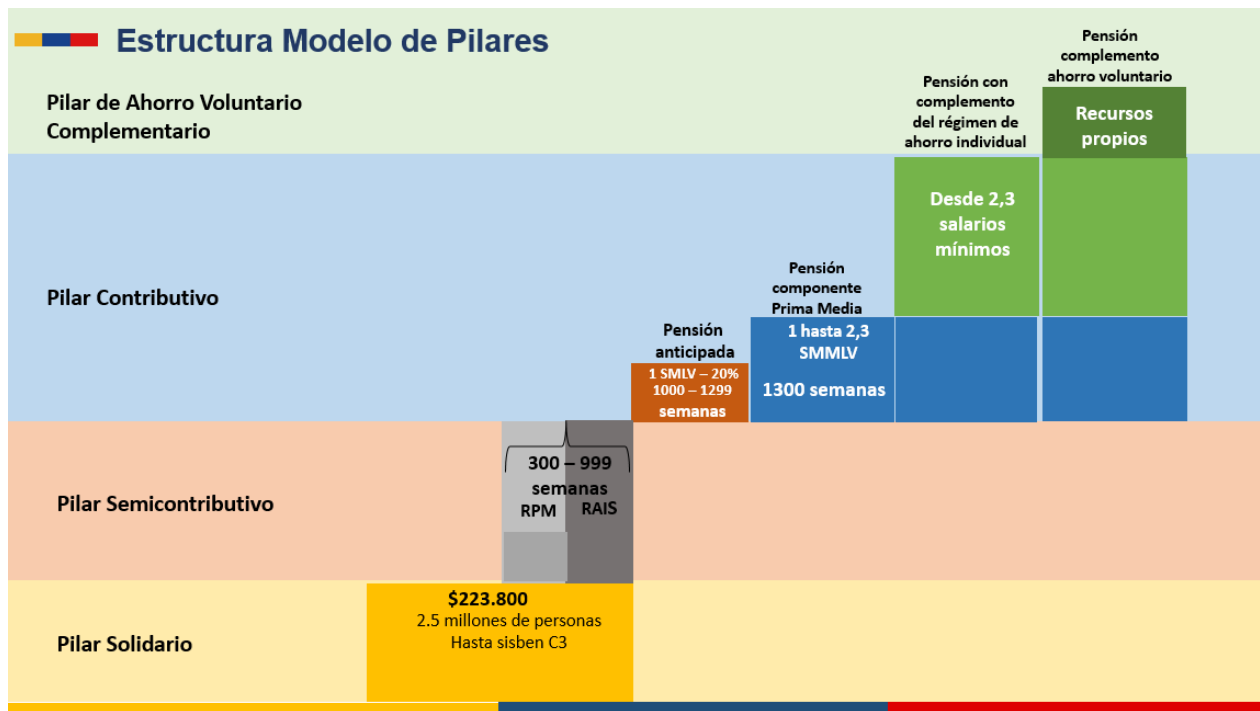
Estructura Modelo de Pilares

Pilar de Ahorro Voluntario Complementario

Pensión con complemento del régimen de ahorro individual

Pensión complemento ahorro voluntario

Recursos propios

Pilar Contributivo

Desde 2,3 salarios mínimos

Pensión componente Prima Media

1 hasta 2,3 SMMLV

1300 semanas

Pensión anticipada

1 SMLV – 20%
1000 – 1299 semanas

Pilar Semicontributivo

300 – 999 semanas

RPM

RAIS

Pilar Solidario

$223.800
2.5 millones de personas
Hasta sisben C3